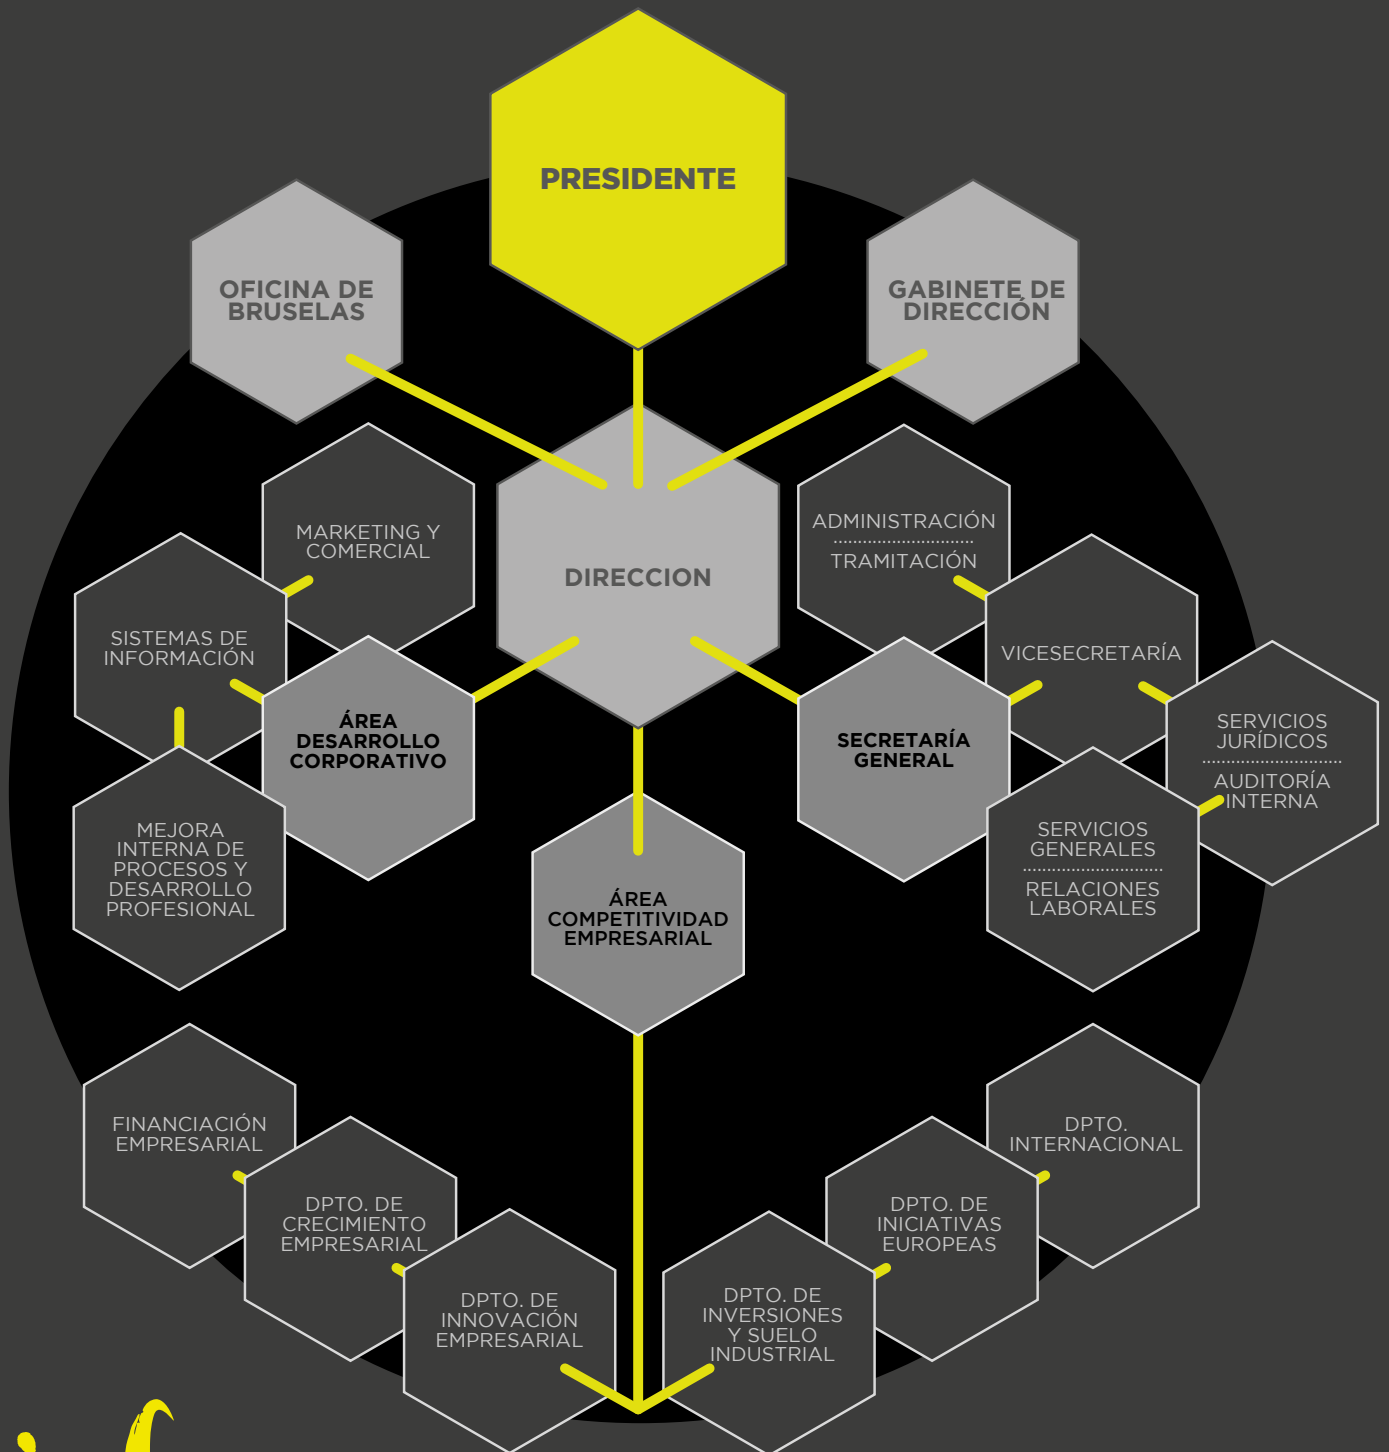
PRESIDENTE

OFICINA DE BRUSELAS

GABINETE DE DIRECCIÓN

DIRECCION

MARKETING Y COMERCIAL

SISTEMAS DE INFORMACIÓN

ÁREA DESARROLLO CORPORATIVO

MEJORA INTERNA DE PROCESOS Y DESARROLLO PROFESIONAL

ADMINISTRACIÓN

TRAMITACIÓN

VICESECRETARÍA

SECRETARÍA GENERAL

SERVICIOS JURÍDICOS

AUDITORÍA INTERNA

SERVICIOS GENERALES

RELACIONES LABORALES

ÁREA COMPETITIVIDAD EMPRESARIAL

FINANCIACIÓN EMPRESARIAL

DPTO. DE CRECIMIENTO EMPRESARIAL

DPTO. DE INNOVACIÓN EMPRESARIAL

DPTO. DE INVERSIONES Y SUELO INDUSTRIAL

DPTO. DE INICIATIVAS EUROPEAS

DPTO. INTERNACIONAL